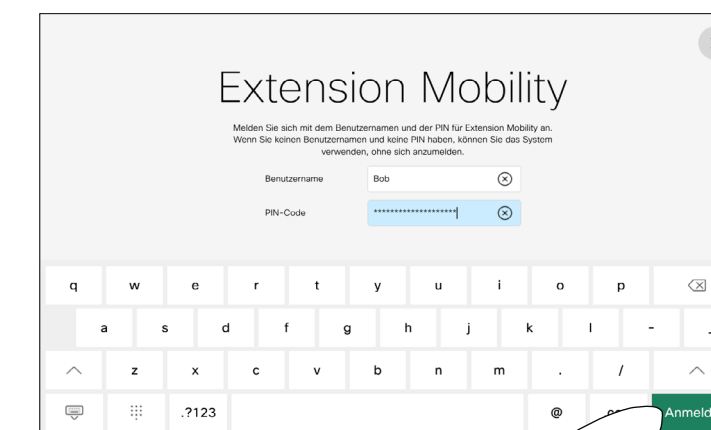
Extension Mobility

Melden Sie sich mit dem Benutzernamen und der PIN für Extension Mobility an. Wenn Sie keinen Benutzernamen und keine PIN haben, können Sie das System verwenden, ohne sich anzumelden.

Benutzername Bob

PIN-Code ********************

q w e r t y u i o p
a s d f g h j k l -
z x c v b n m . /
.?123 @ Anmeld